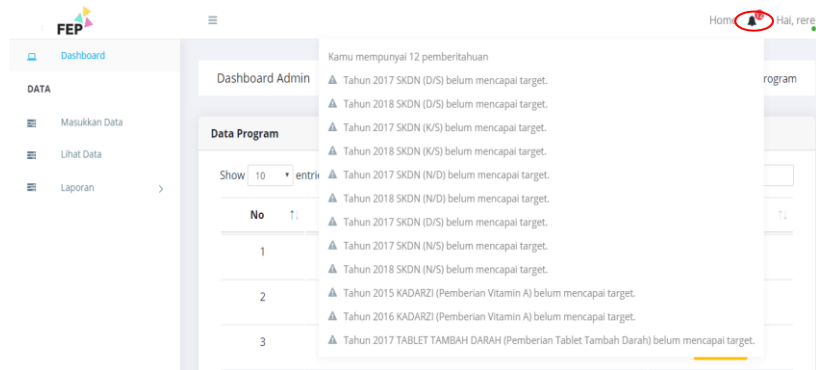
FEP

≡

Home 12 Hai, rere

Dashboard

DATA

Masukkan Data

Lihat Data

Laporan

Dashboard Admin

rogram

Data Program

Show 10 entri

No

1

2

3

Kamu mempunyai 12 pemberitahuan

Tahun 2017 SKDN (D/S) belum mencapai target.

Tahun 2018 SKDN (D/S) belum mencapai target.

Tahun 2017 SKDN (K/S) belum mencapai target.

Tahun 2018 SKDN (K/S) belum mencapai target.

Tahun 2017 SKDN (N/D) belum mencapai target.

Tahun 2018 SKDN (N/D) belum mencapai target.

Tahun 2017 SKDN (D/S) belum mencapai target.

Tahun 2017 SKDN (N/S) belum mencapai target.

Tahun 2018 SKDN (N/S) belum mencapai target.

Tahun 2015 KADARZI (Pemberian Vitamin A) belum mencapai target.

Tahun 2016 KADARZI (Pemberian Vitamin A) belum mencapai target.

Tahun 2017 TABLET TAMBAH DARAH (Pemberian Tablet Tambah Darah) belum mencapai target.